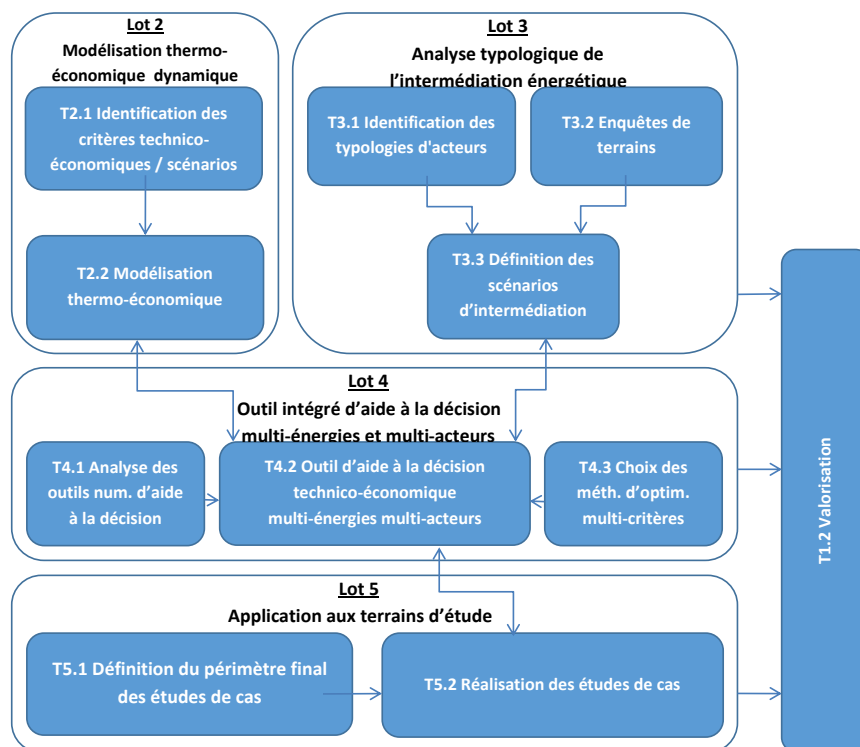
Lot 2
Modélisation thermo-économique dynamique

T2.1 Identification des critères technico-économiques / scénarios

T2.2 Modélisation thermo-économique

Lot 3
Analyse typologique de l'intermédiation énergétique

T3.1 Identification des typologies d'acteurs

T3.2 Enquêtes de terrains

T3.3 Définition des scénarios d'intermédiation

Lot 4
Outil intégré d'aide à la décision multi-énergies et multi-acteurs

T4.1 Analyse des outils num. d'aide à la décision

T4.2 Outil d'aide à la décision technico-économique multi-énergies multi-acteurs

T4.3 Choix des méth. d'optim. multi-critères

Lot 5
Application aux terrains d'étude

T5.1 Définition du périmètre final des études de cas

T5.2 Réalisation des études de cas

T1.2 Valorisation